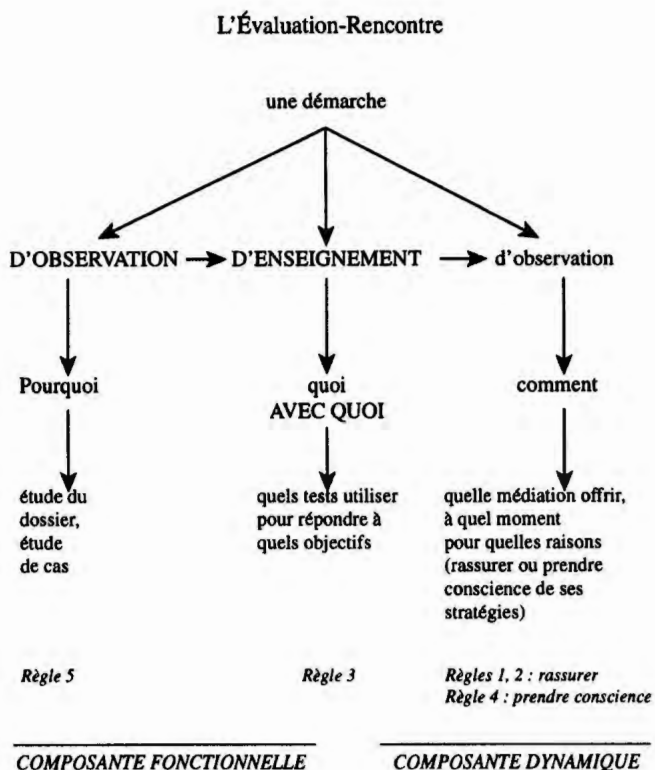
L'Évaluation-Rencontre

une démarche

D'OBSERVATION → D'ENSEIGNEMENT → d'observation

Pourquoi

quoi
AVEC QUOI

comment

étude du dossier, étude de cas

quels tests utiliser pour répondre à quels objectifs

quelle médiation offrir, à quel moment pour quelles raisons (rassurer ou prendre conscience de ses stratégies)

*Règle 5*

*Règle 3*

*Règles 1, 2 : rassurer*
*Règle 4 : prendre conscience*

*COMPOSANTE FONCTIONNELLE*

*COMPOSANTE DYNAMIQUE*